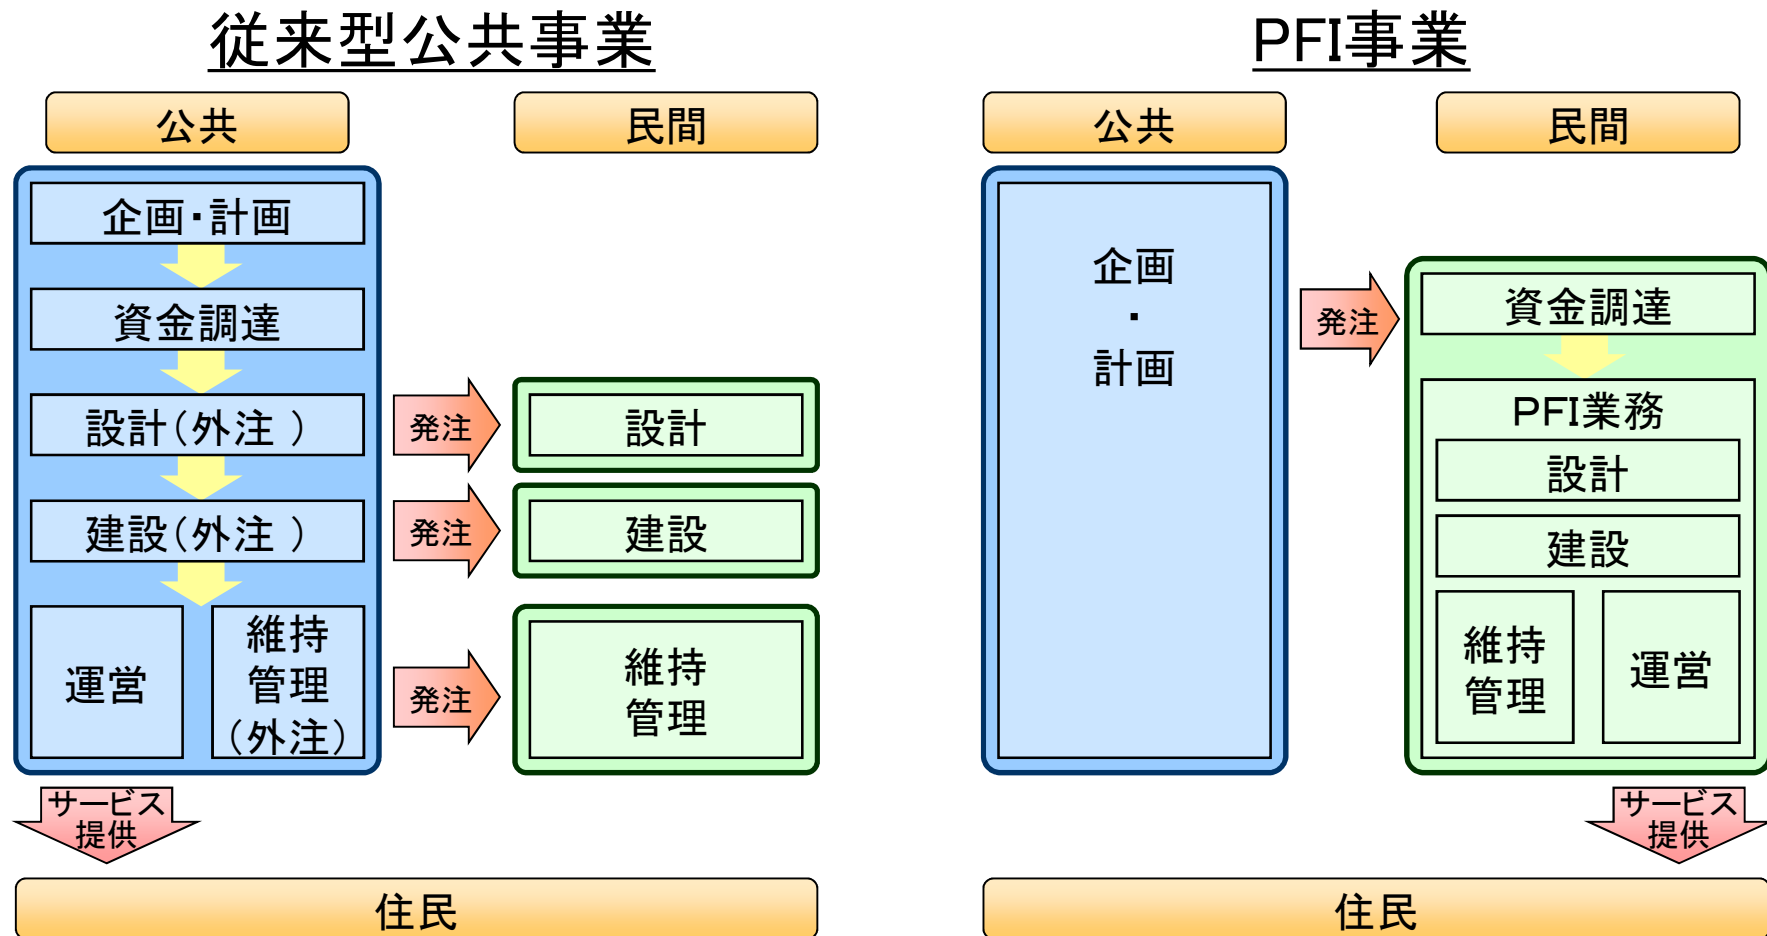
従来型公共事業

公共

民間

企画・計画

資金調達

設計（外注）

建設（外注）

運営

維持管理（外注）

発注

設計

発注

建設

発注

維持管理

サービス提供

住民

PFI事業

公共

民間

企画・計画

発注

資金調達

PFI業務

設計

建設

維持管理

運営

サービス提供

住民